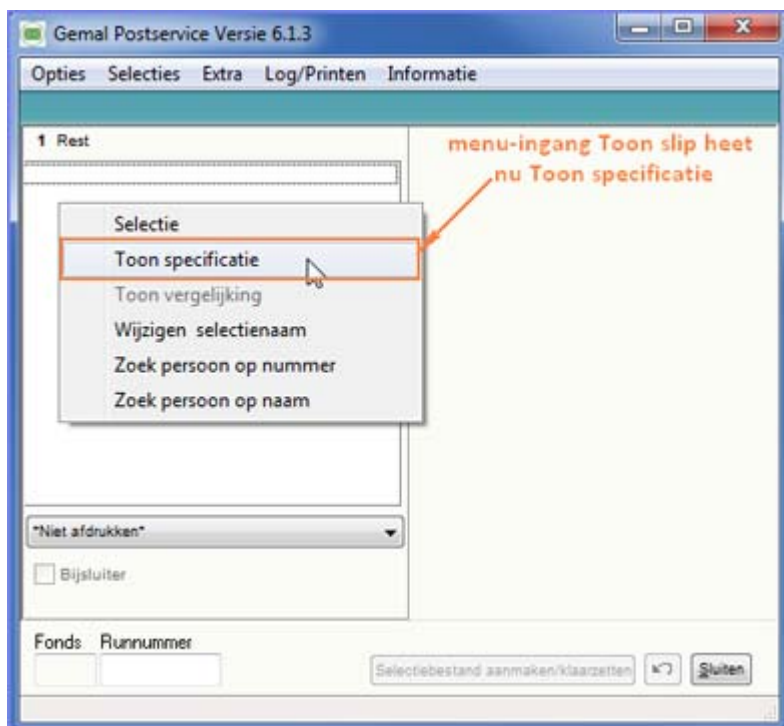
Gemal Postservice Versie 6.1.3

Opties Selecties Extra Log/Printen Informatie

1 Rest

menu-ingang Toon slip heet nu Toon specificatie

Selectie
Toon specificatie
Toon vergelijking
Wijzigen selectienaam
Zoek persoon op nummer
Zoek persoon op naam

*Niet afdrukken*

Bijsluiter

Fonds Runnummer

Selectiebestand aanmaken/klaarzetten

Sluiten